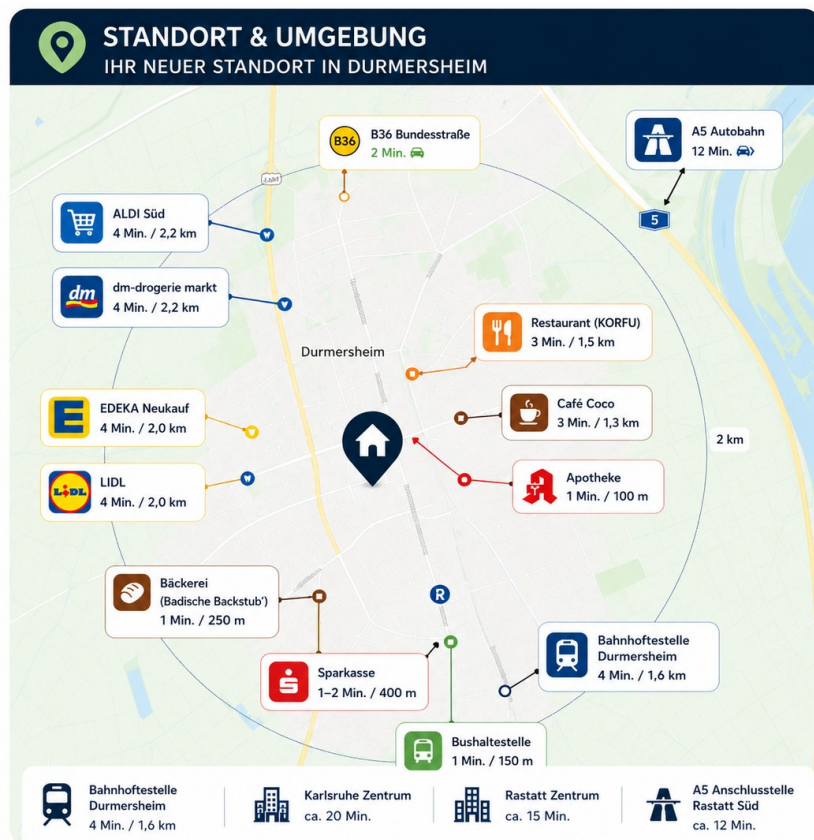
STANDORT & UMGEBUNG
IHR NEUER STANDORT IN DURMERSHEIM

B36
B36 Bundesstraße
2 Min.

A5 Autobahn
12 Min.

5

ALDI Süd
4 Min. / 2,2 km

dm
dm-drogerie markt
4 Min. / 2,2 km

Restaurant (KORFU)
3 Min. / 1,5 km

Durmersheim

Café Coco
3 Min. / 1,3 km

EDEKA Neukauf
4 Min. / 2,0 km

2 km

Apotheke
1 Min. / 100 m

LIDL
LIDL
4 Min. / 2,0 km

Bäckerei
(Badische Backstub')
1 Min. / 250 m

R

Bahnhoftestelle
Durmersheim
4 Min. / 1,6 km

Sparkasse
1–2 Min. / 400 m

Bushaltestelle
1 Min. / 150 m

Bahnhoftestelle
Durmersheim
4 Min. / 1,6 km

Karlsruhe Zentrum
ca. 20 Min.

Rastatt Zentrum
ca. 15 Min.

A5 Anschlusstelle
Rastatt Süd
ca. 12 Min.